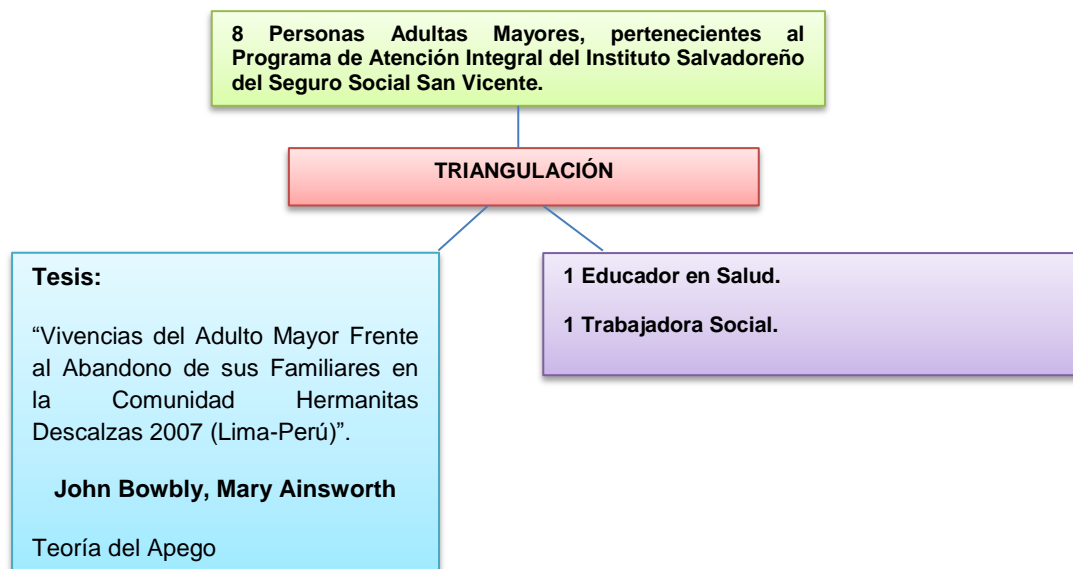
8 Personas Adultas Mayores, pertenecientes al Programa de Atención Integral del Instituto Salvadoreño del Seguro Social San Vicente.

TRIANGULACIÓN

Tesis:

“Vivencias del Adulto Mayor Frente al Abandono de sus Familiares en la Comunidad Hermanitas Descalzas 2007 (Lima-Perú)”.

John Bowbly, Mary Ainsworth

Teoría del Apego

1 Educador en Salud.

1 Trabajadora Social.